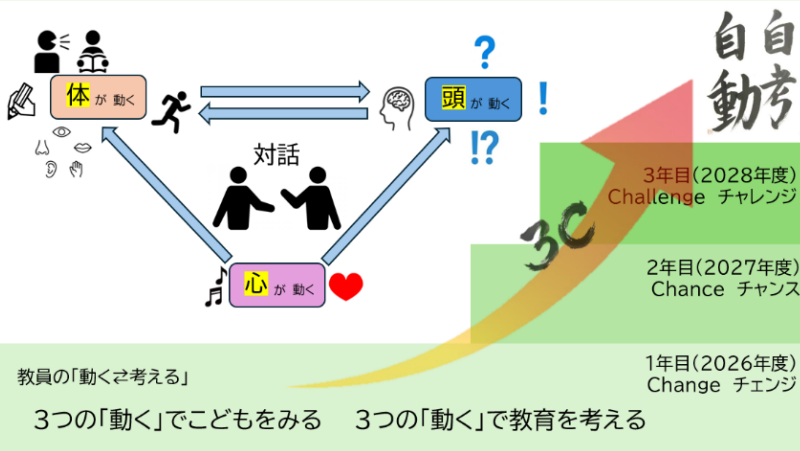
体が動く

頭が動く

?

!

!?

対話

心が動く

自動

自考

3C

3年目(2028年度)
Challenge チャレンジ

2年目(2027年度)
Chance チャンス

1年目(2026年度)
Change チェンジ

教員の「動く⇄考える」

3つの「動く」でこどもをみる　3つの「動く」で教育を考える